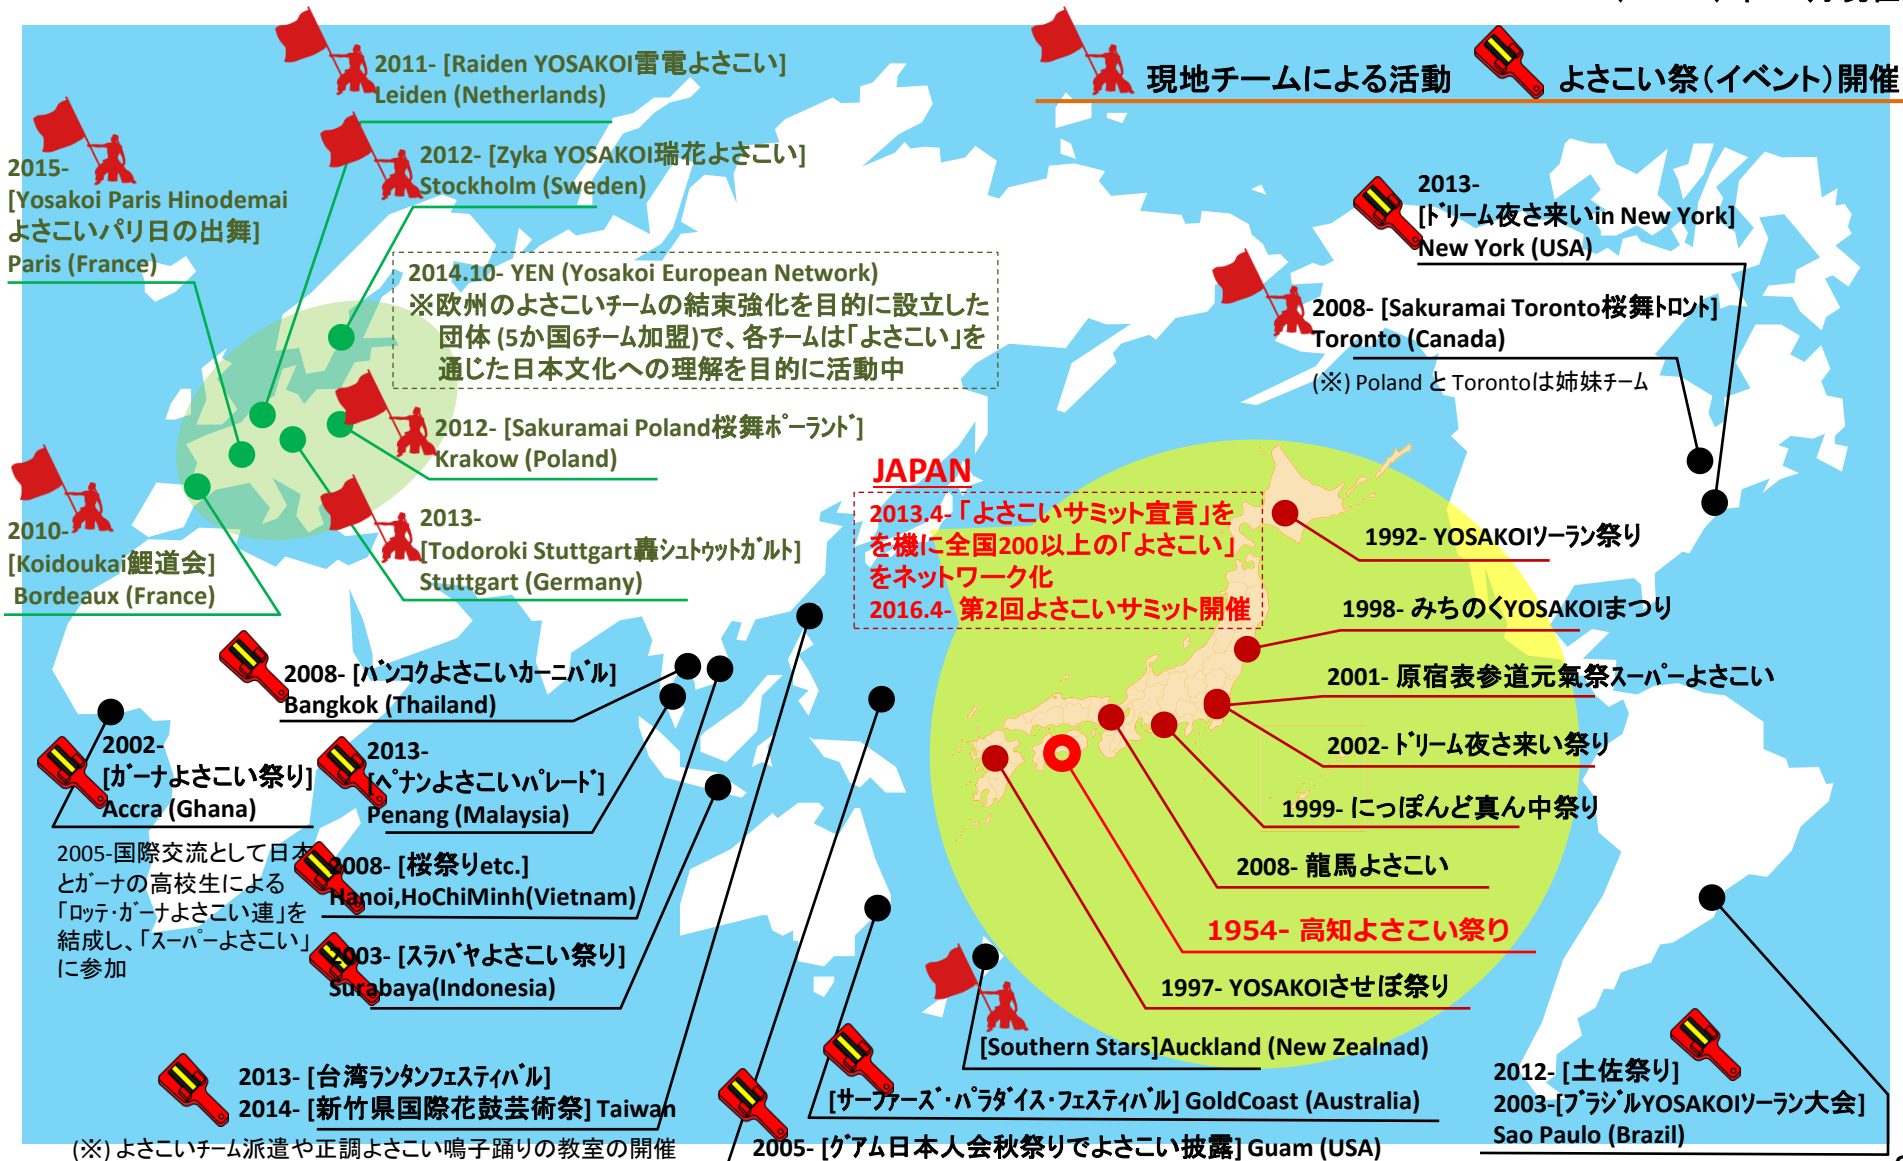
現地チームによる活動　よさこい祭(イベント)開催

2011- [Raiden YOSAKOI雷電よさこい]
Leiden (Netherlands)

2012- [Zyka YOSAKOI瑞花よさこい]
Stockholm (Sweden)

2015-
[Yosakoi Paris Hinodemai よさこいパリ日の出舞]
Paris (France)

2014.10- YEN (Yosakoi European Network)
※欧州のよさこいチームの結束強化を目的に設立した団体 (5か国6チーム加盟)で、各チームは「よさこい」を通じた日本文化への理解を目的に活動中

2012- [Sakuramai Poland桜舞ポーランド]
Krakow (Poland)

2013-
[Todoroki Stuttgart轟シュトゥットガルト]
Stuttgart (Germany)

2010-
[Koidoukai鯉道会]
Bordeaux (France)

2013-
[ドリーム夜さ来いin New York]
New York (USA)

2008- [Sakuramai Toronto桜舞トロント]
Toronto (Canada)
(※) Poland と Torontoは姉妹チーム

JAPAN
2013.4-「よさこいサミット宣言」を機に全国200以上の「よさこい」をネットワーク化
2016.4- 第2回よさこいサミット開催

1992- YOSAKOIソーラン祭り
1998- みちのくYOSAKOIまつり
2001- 原宿表参道元氣祭スーパーよさこい
2002- ドリーム夜さ来い祭り
1999- にっぽんど真ん中祭り
2008- 龍馬よさこい
1954- 高知よさこい祭り
1997- YOSAKOIさせぼ祭り

2008- [バンコクよさこいカーニバル]
Bangkok (Thailand)

2002-
[ガーナよさこい祭り]
Accra (Ghana)

2013-
[ペナンよさこいパレード]
Penang (Malaysia)

2005-国際交流として日本とガーナの高校生による「ロッテ・ガーナよさこい連」を結成し、「スーパーよさこい」に参加

2008- [桜祭りetc.]
Hanoi,HoChiMinh(Vietnam)

2003- [スラバヤよさこい祭り]
Surabaya(Indonesia)

2013- [台湾ランタンフェスティバル]
2014- [新竹県国際花鼓芸術祭] Taiwan

[Southern Stars]Auckland (New Zealnad)

[サーファーズ・パラダイス・フェスティバル] GoldCoast (Australia)

2012- [土佐祭り]
2003-[ブラジルYOSAKOIソーラン大会]
Sao Paulo (Brazil)

(※) よさこいチーム派遣や正調よさこい鳴子踊りの教室の開催

2005- [グアム日本人会秋祭りでよさこい披露] Guam (USA)